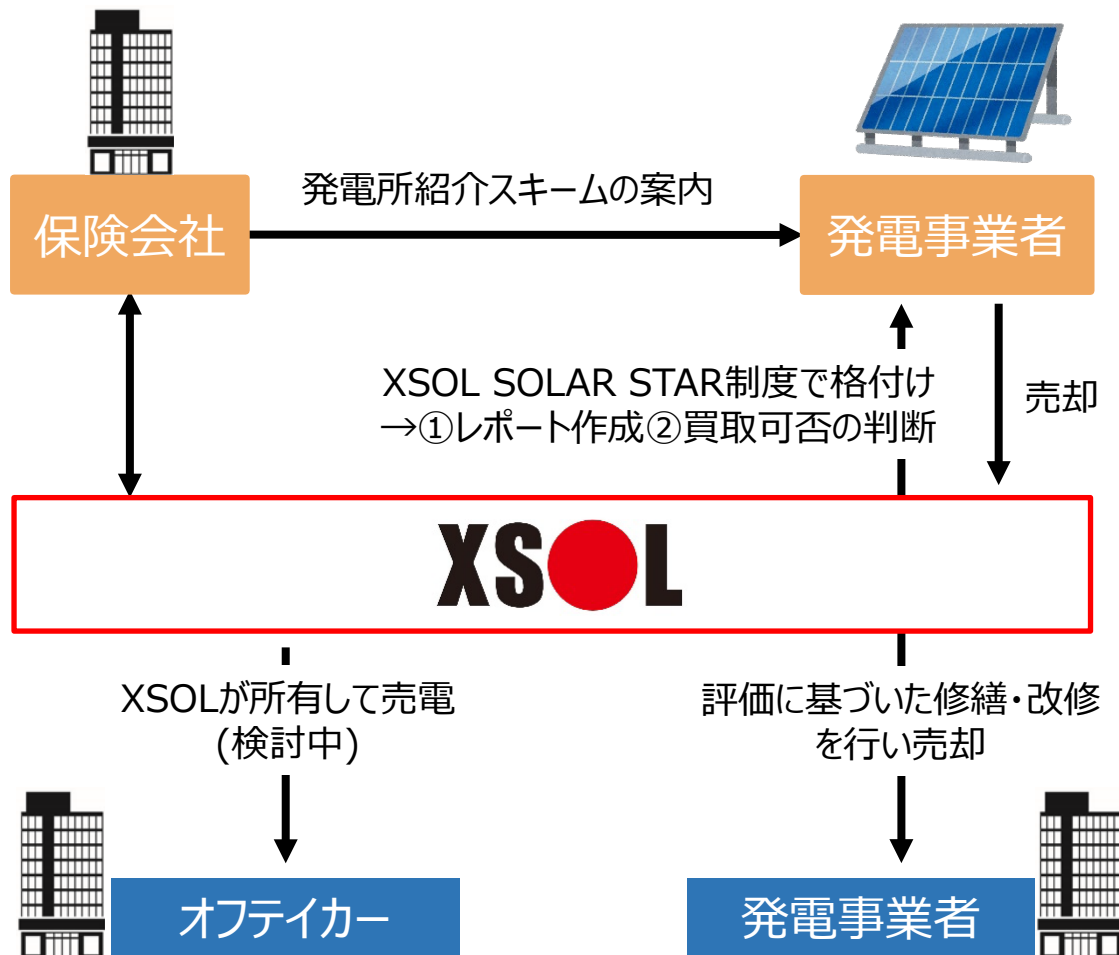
発電所紹介スキームの案内

保険会社

発電事業者

XSOL SOLAR STAR制度で格付け
→①レポート作成②買取可否の判断

売却

XSOL

XSOLが所有して売電
(検討中)

評価に基づいた修繕・改修
を行い売却

オフテイカー

発電事業者